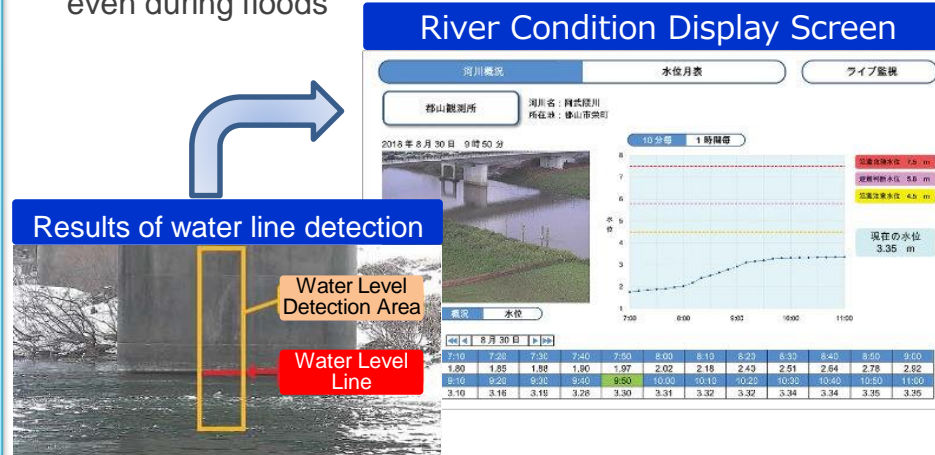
even during floods

River Condition Display Screen

河川概況 | 水位月表 | ライブ監視

郡山観測所

河川名：阿武隈川
所在地：郡山市栄町

2018 年 8 月 30 日 9 時 50 分

10 分毎 | 1 時間毎

氾濫危険水位 7.5 m
避難判断水位 5.8 m
氾濫注意水位 4.5 m

水位

現在の水位
3.35 m

7:00 8:00 9:00 10:00 11:00

概況 | 水位

8 月 30 日

| 7:10 | 7:20 | 7:30 | 7:40 | 7:50 | 8:00 | 8:10 | 8:20 | 8:30 | 8:40 | 8:50 | 9:00 |
|---|---|---|---|---|---|---|---|---|---|---|---|
| 1.80 | 1.85 | 1.88 | 1.90 | 1.97 | 2.02 | 2.18 | 2.43 | 2.51 | 2.64 | 2.78 | 2.92 |
| 9:10 | 9:20 | 9:30 | 9:40 | 9:50 | 10:00 | 10:10 | 10:20 | 10:30 | 10:40 | 10:50 | 11:00 |
| 3.10 | 3.16 | 3.19 | 3.28 | 3.30 | 3.31 | 3.32 | 3.32 | 3.34 | 3.34 | 3.35 | 3.35 |

Results of water line detection

Water Level Detection Area

Water Level Line